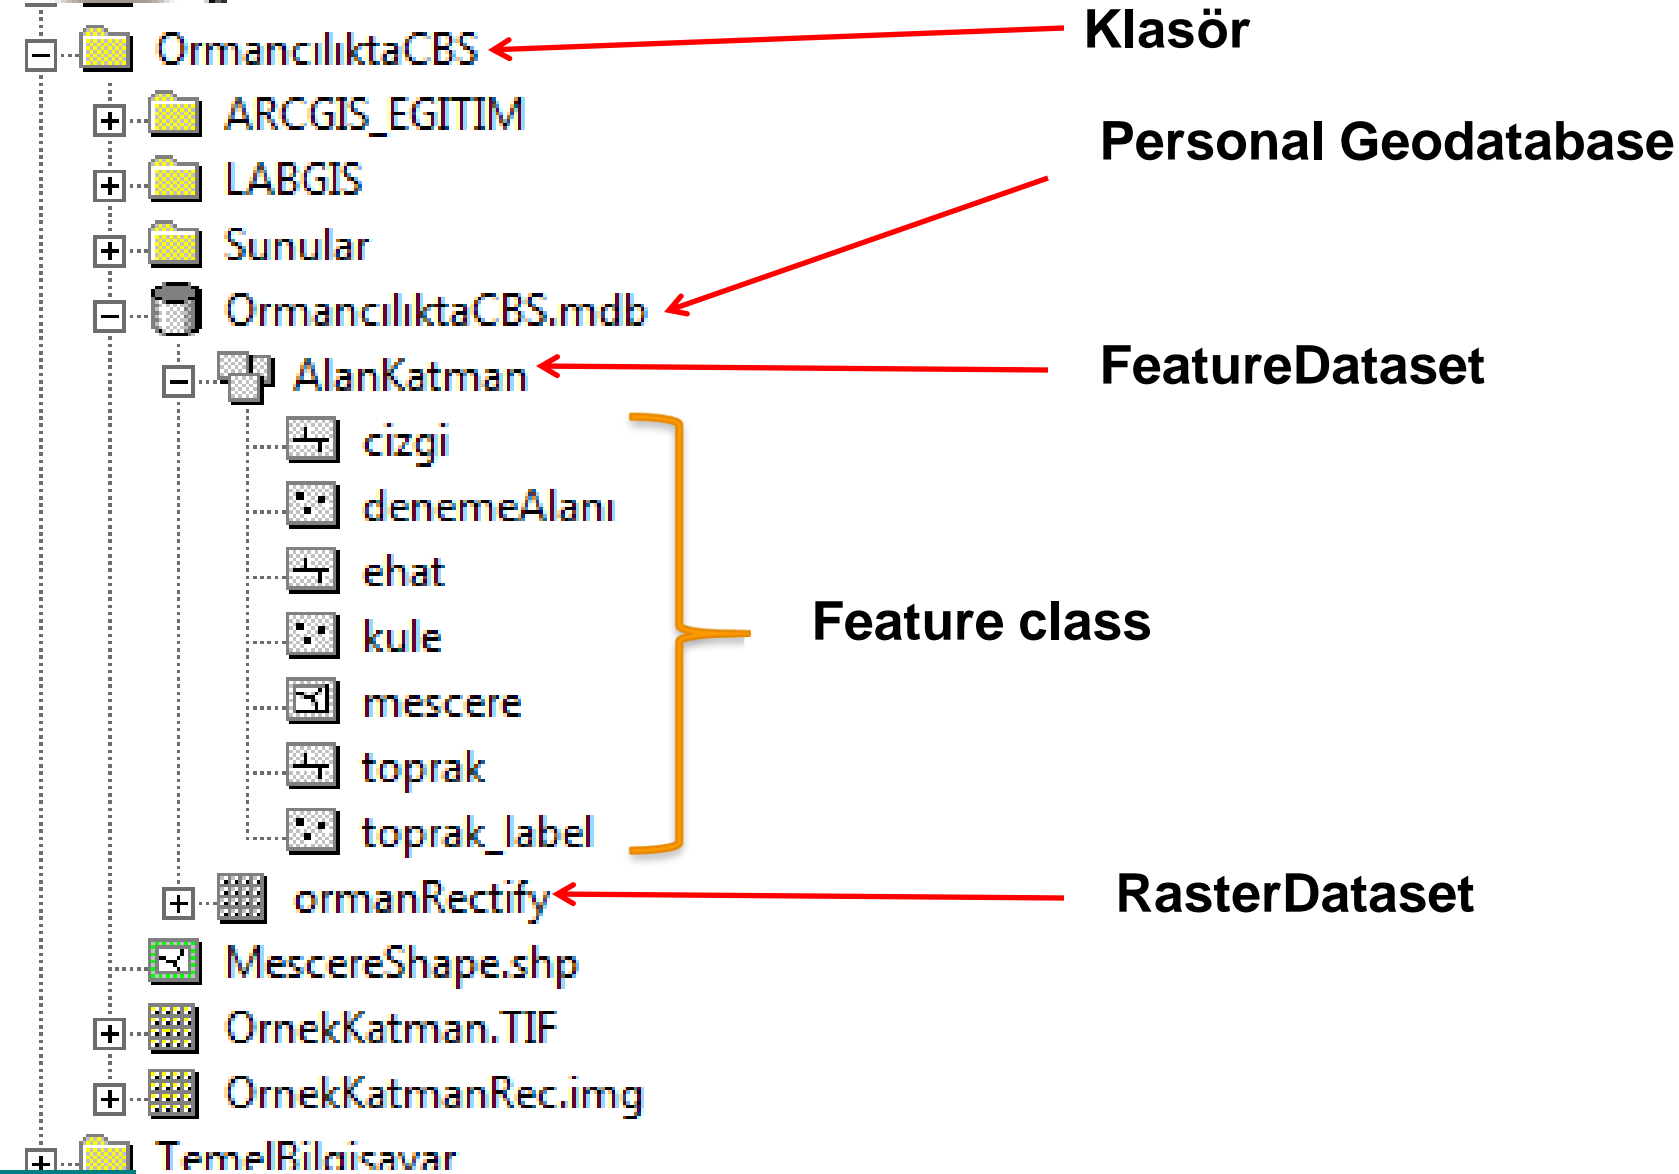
OrmancılıktaCBS
Klasör
ARCGIS_EGITIM
LABGIS
Personal Geodatabase
Sunular
OrmancılıktaCBS.mdb
AlanKatman
FeatureDataset
cizgi
denemeAlanı
ehat
kule
Feature class
mescere
toprak
toprak_label
ormanRectify
RasterDataset
MescereShape.shp
OrnekKatman.TIF
OrnekKatmanRec.img
TemelBilgisayar